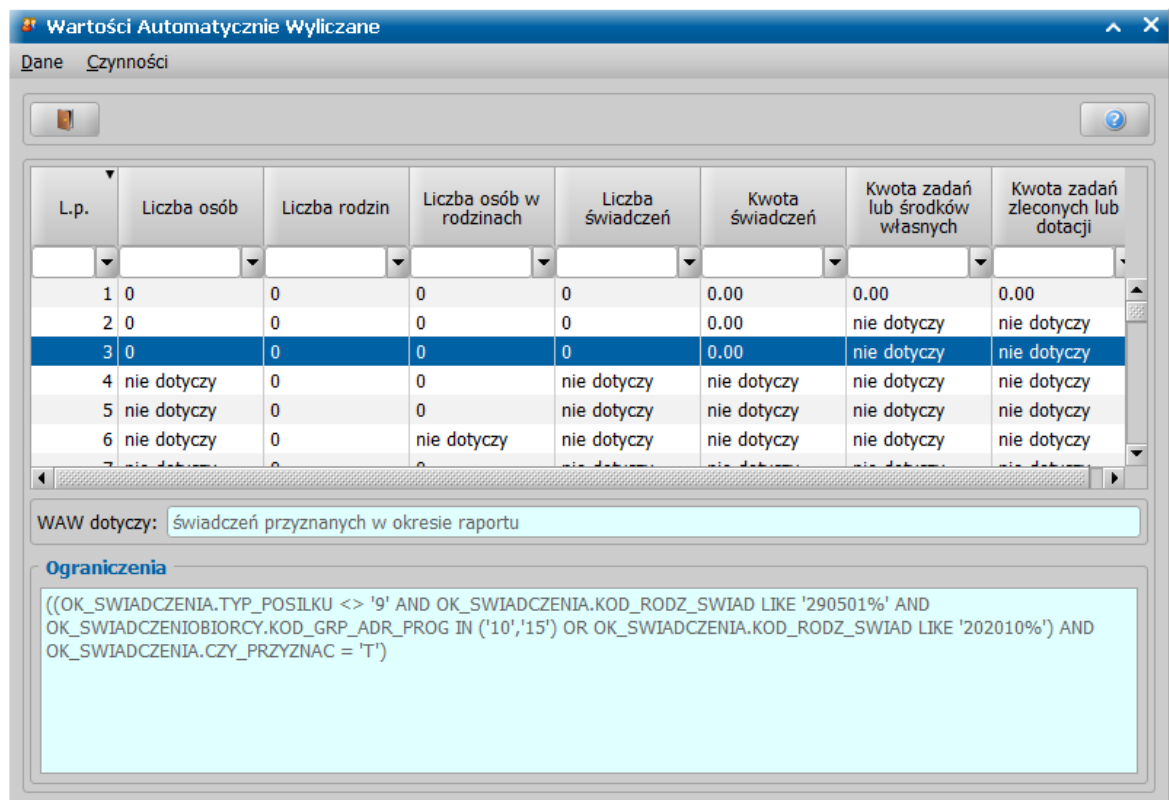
Wartości Automatycznie Wyliczane

Dane Czynności

| L.p. | Liczba osób | Liczba rodzin | Liczba osób w rodzinach | Liczba świadczeń | Kwota świadczeń | Kwota zadań lub środków własnych | Kwota zadań zleconych lub dotacji |
|---|---|---|---|---|---|---|---|
| 1 | 0 | 0 | 0 | 0 | 0.00 | 0.00 | 0.00 |
| 2 | 0 | 0 | 0 | 0 | 0.00 | nie dotyczy | nie dotyczy |
| 3 | 0 | 0 | 0 | 0 | 0.00 | nie dotyczy | nie dotyczy |
| 4 | nie dotyczy | 0 | 0 | nie dotyczy | nie dotyczy | nie dotyczy | nie dotyczy |
| 5 | nie dotyczy | 0 | 0 | nie dotyczy | nie dotyczy | nie dotyczy | nie dotyczy |
| 6 | nie dotyczy | 0 | nie dotyczy | nie dotyczy | nie dotyczy | nie dotyczy | nie dotyczy |
| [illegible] | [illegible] | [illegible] | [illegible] | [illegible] | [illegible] | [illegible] | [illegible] |

WAW dotyczy: świadczeń przyznanych w okresie raportu

Ograniczenia

((OK_SWIADCZENIA.TYP_POSILKU <> '9' AND OK_SWIADCZENIA.KOD_RODZ_SWIAD LIKE '290501%' AND OK_SWIADCZENIOBIORCY.KOD_GRP_ADR_PROG IN ('10','15') OR OK_SWIADCZENIA.KOD_RODZ_SWIAD LIKE '202010%') AND OK_SWIADCZENIA.CZY_PRZYZNAC = 'T')